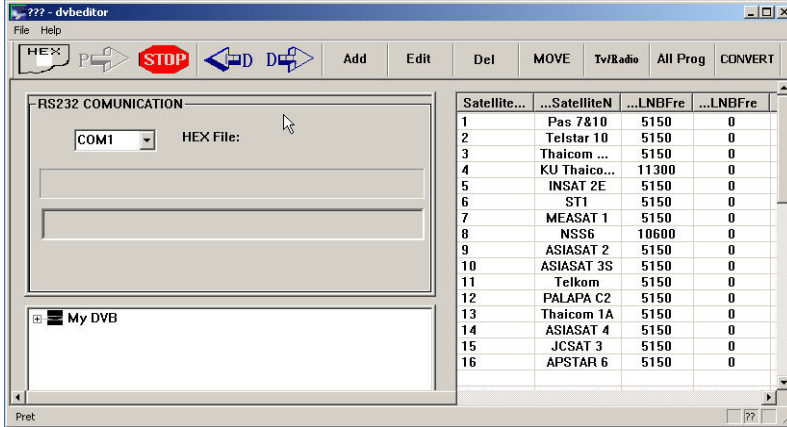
??? - dvbeditor

File Help

HEX P STOP D D Add Edit Del MOVE Tv/Radio All Prog CONVERT

RS232 COMUNICATION

COM1

HEX File:

My DVB

| Satellite... | ...SatelliteN | ...LNBFre | ...LNBFre |
|---|---|---|---|
| 1 | Pas 7&10 | 5150 | 0 |
| 2 | Telstar 10 | 5150 | 0 |
| 3 | Thaicom ... | 5150 | 0 |
| 4 | KU Thaico... | 11300 | 0 |
| 5 | INSAT 2E | 5150 | 0 |
| 6 | ST1 | 5150 | 0 |
| 7 | MEASAT 1 | 5150 | 0 |
| 8 | NSS6 | 10600 | 0 |
| 9 | ASIASAT 2 | 5150 | 0 |
| 10 | ASIASAT 3S | 5150 | 0 |
| 11 | Telkom | 5150 | 0 |
| 12 | PALAPA C2 | 5150 | 0 |
| 13 | Thaicom 1A | 5150 | 0 |
| 14 | ASIASAT 4 | 5150 | 0 |
| 15 | JCSAT 3 | 5150 | 0 |
| 16 | APSTAR 6 | 5150 | 0 |

Pret

??